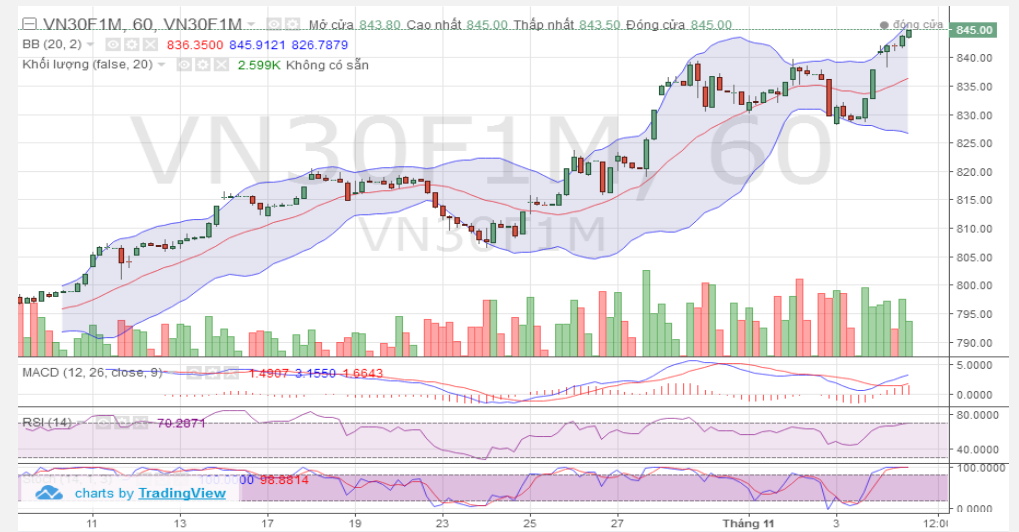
VN30F1M, 60, VN30F1M Mở cửa 843.80 Cao nhất 845.00 Thấp nhất 843.50 Đóng cửa 845.00

BB (20, 2) 836.3500 845.9121 826.7879

Khối lượng (false, 20) 2.599K Không có sẵn

đóng cửa

845.00
840.00
835.00
830.00
825.00
820.00
815.00
810.00
805.00
800.00
795.00
790.00

VN30F1M, 60
VN30F1M

MACD (12, 26, close, 9) 1.4907 3.1550 1.6643

5.0000
0.0000

RSI (14) 70.2871

80.0000
40.0000

98.8814

100.0000
0.0000

charts by TradingView

11 13 15 17 19 23 25 27 Tháng 11 3 12:00